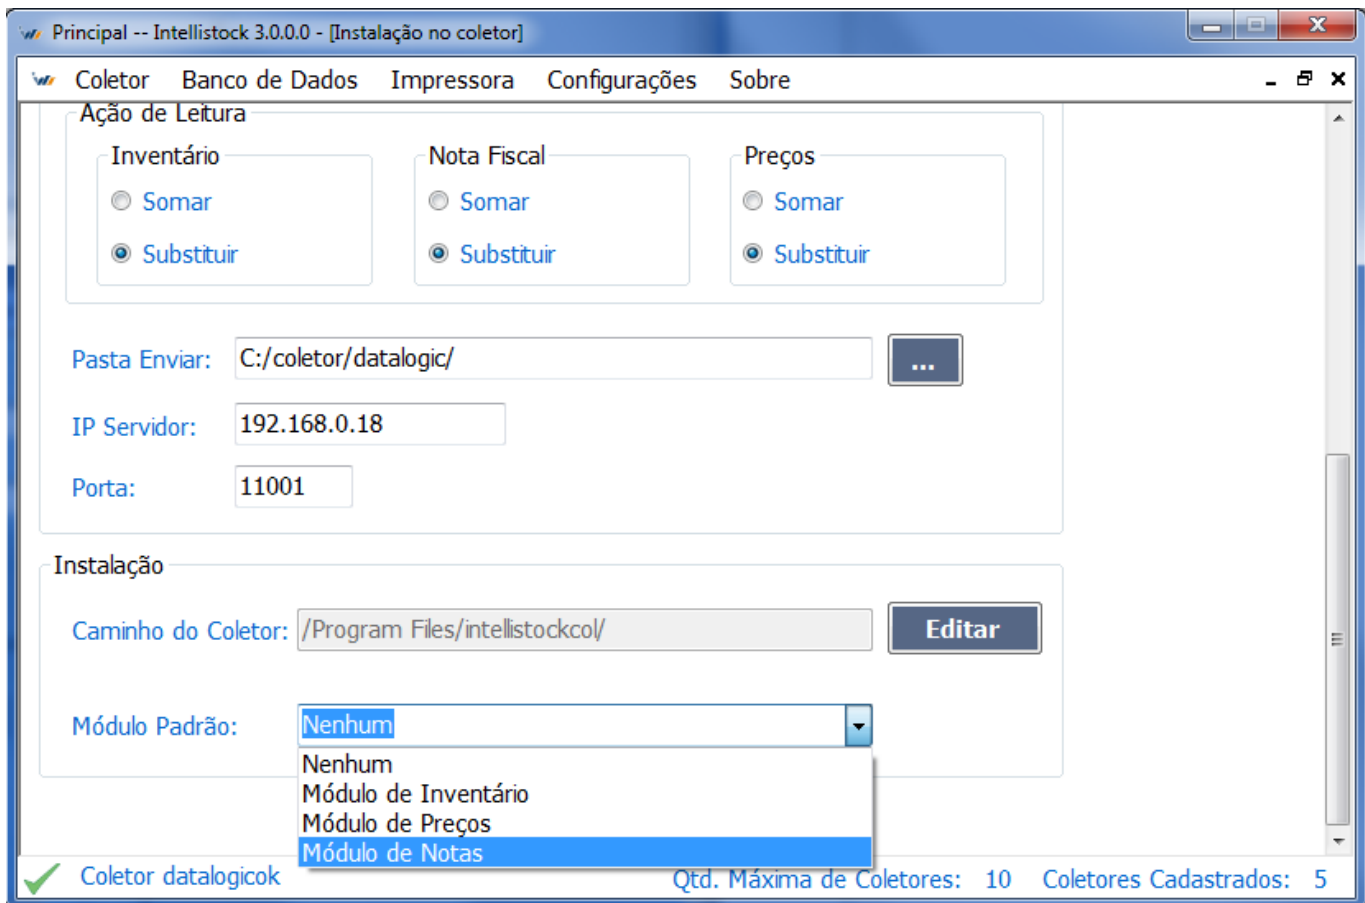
Principal -- Intellistock 3.0.0.0 - [Instalação no coletor]

Coletor   Banco de Dados   Impressora   Configurações   Sobre

Ação de Leitura

Inventário
Somar
Substituir

Nota Fiscal
Somar
Substituir

Preços
Somar
Substituir

Pasta Enviar: C:/coletor/datalogic/ ...

IP Servidor: 192.168.0.18

Porta: 11001

Instalação

Caminho do Coletor: /Program Files/intellistockcol/ Editar

Módulo Padrão: Nenhum

Nenhum
Módulo de Inventário
Módulo de Preços
Módulo de Notas

Coletor datalogicok   Qtd. Máxima de Coletores: 10   Coletores Cadastrados: 5